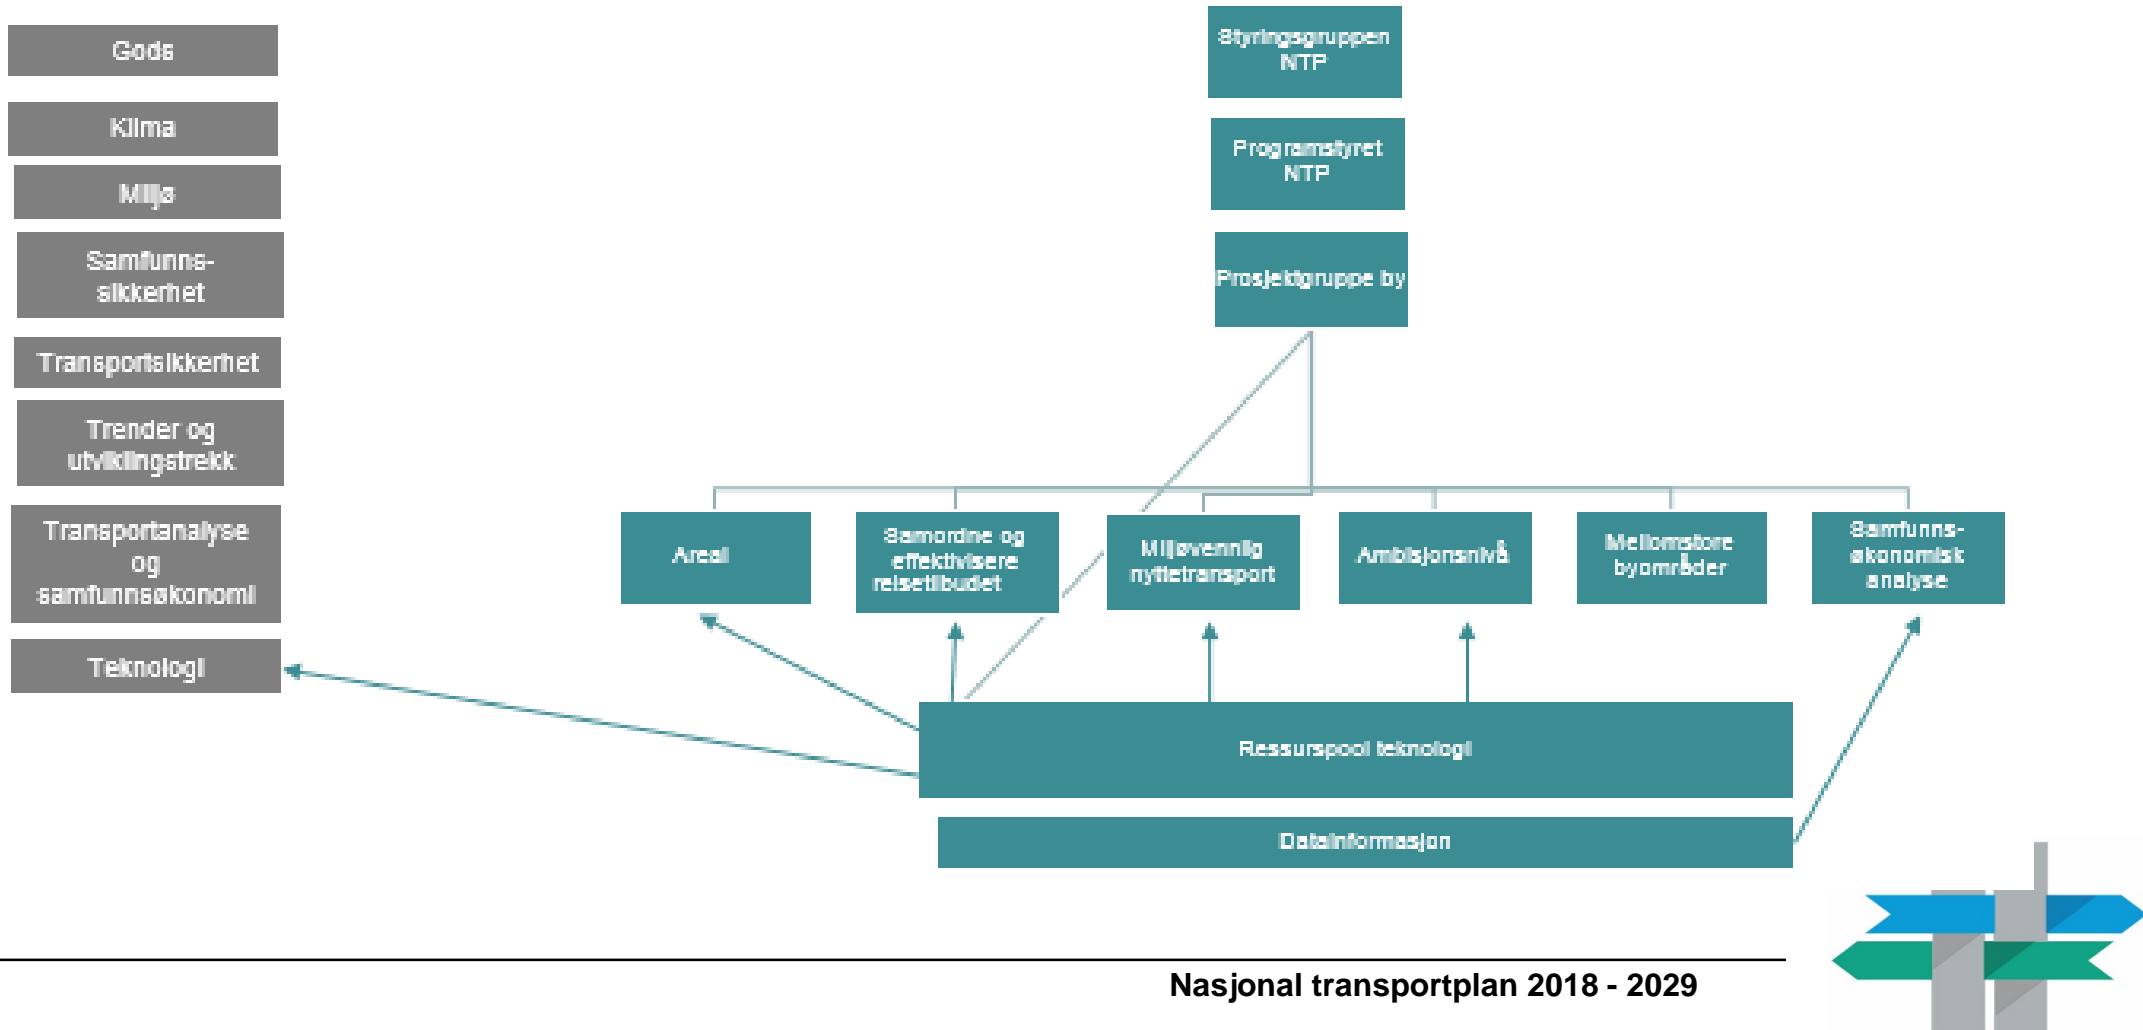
Gods

Klima

Miljø

Samfunnssikkerhet

Transportsikkerhet

Trender og utviklingstrekk

Transportanalyse og samfunnsøkonomi

Teknologi

Styringsgruppen NTP

Programstyret NTP

Prosjektgruppe by

Areal

Samordne og effektivisere reisetilbudet

Miljøvennlig nyttetransport

Ambisjonsnivå

Mellomstore byområder

Samfunnsøkonomisk analyse

Ressurspool teknologi

Datainformasjon

Nasjonal transportplan 2018 - 2029